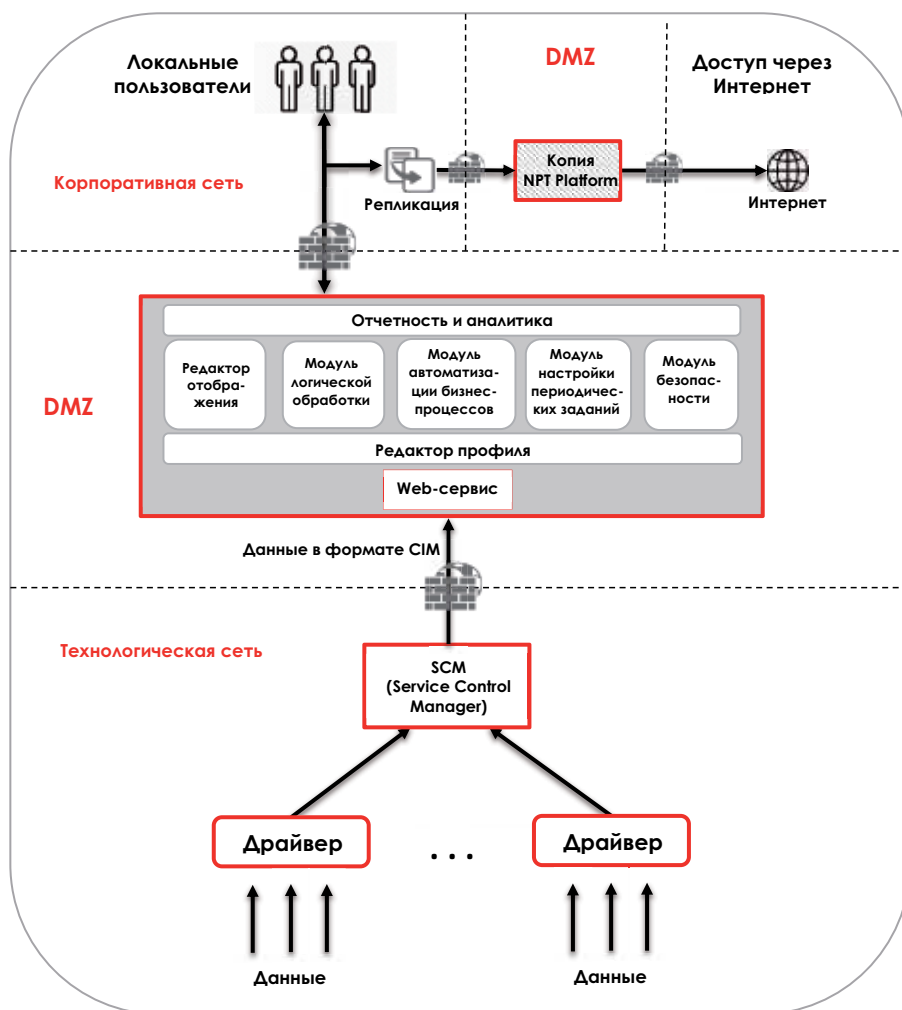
Локальные пользователи

DMZ

Доступ через Интернет

Корпоративная сеть

Репликация

Копия NPT Platform

Интернет

Отчетность и аналитика

Редактор отобра-жения

Модуль логической обработки

Модуль автоматиза-ции бизнес-процессов

Модуль настройки периодичес-ких заданий

Модуль безопас-ности

DMZ

Редактор профиля

Web-сервис

Данные в формате CIM

Технологическая сеть

SCM (Service Control Manager)

Драйвер

. . .

Драйвер

Данные

Данные